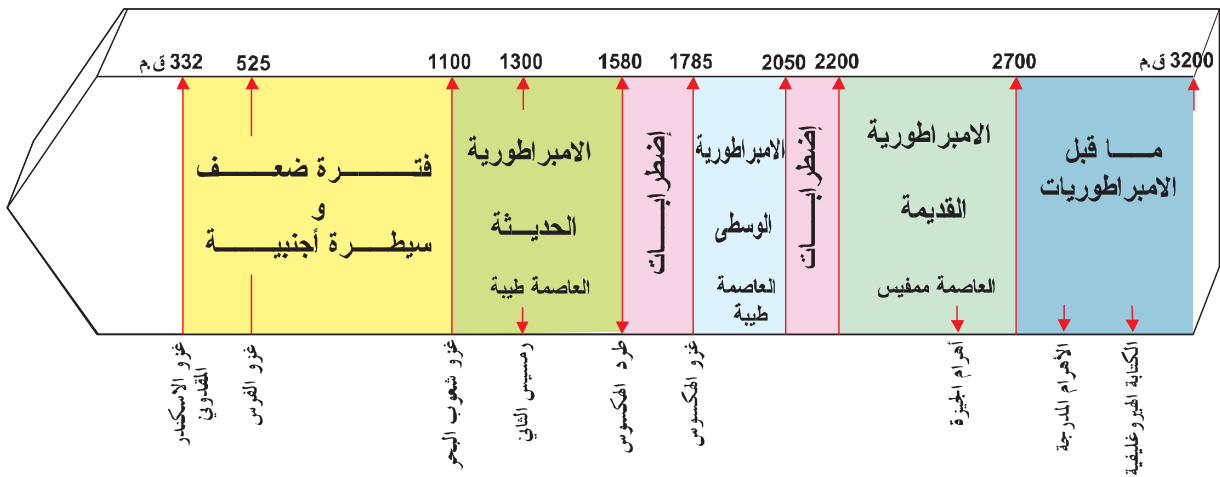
332 ق.م 525 1100 1300 1580 1785 2050 2200 2700 3200 ق.م

فتـــــرة ضعـــــف
و
سيطـــرة أجنبيـــــة

الامبراطورية
الحديـثة
العاصمة طيبة

إضطرابـات

الامبراطورية
الوسطى
العاصمة
طيبة

إضطرابـات

الامبراطورية
القديمة
العاصمة ممفيس

مـــا قبل
الامبراطوريات

غزو الاسكندر المقدوني
غزو الفرس
غزو شعوب البحر
رمسيس الثاني
طرد الهكسوس
غزو الهكسوس
أهرام الجيزة
الأهرام المدرجة
الكتابة الهيروغليفية